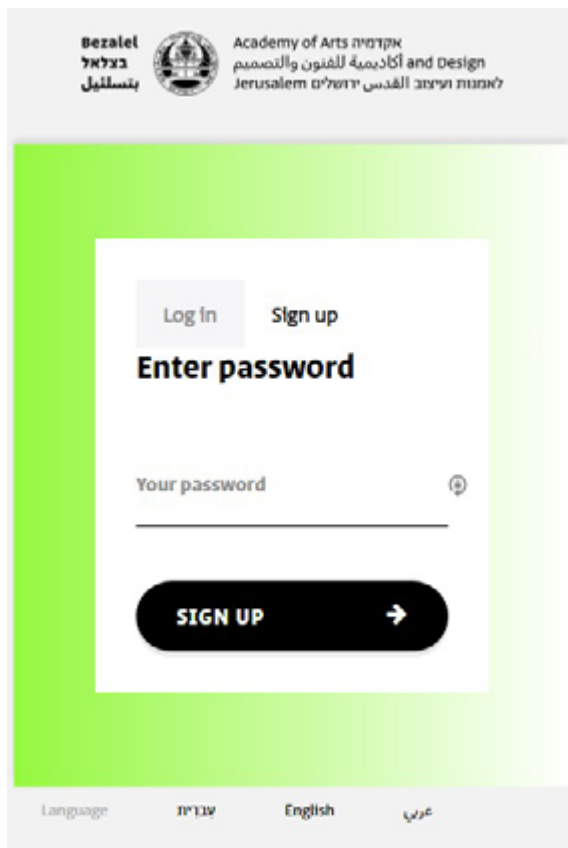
Bezalel
בצלאל
بتسلئيل

Academy of Arts אקדמיה
and Design أكاديمية للفنون والتصميم
Jerusalem לאמנות ועיצוב القدس ירושלים

Log in

Sign up

Enter password

Your password

SIGN UP

Language

עברית

English

عربي